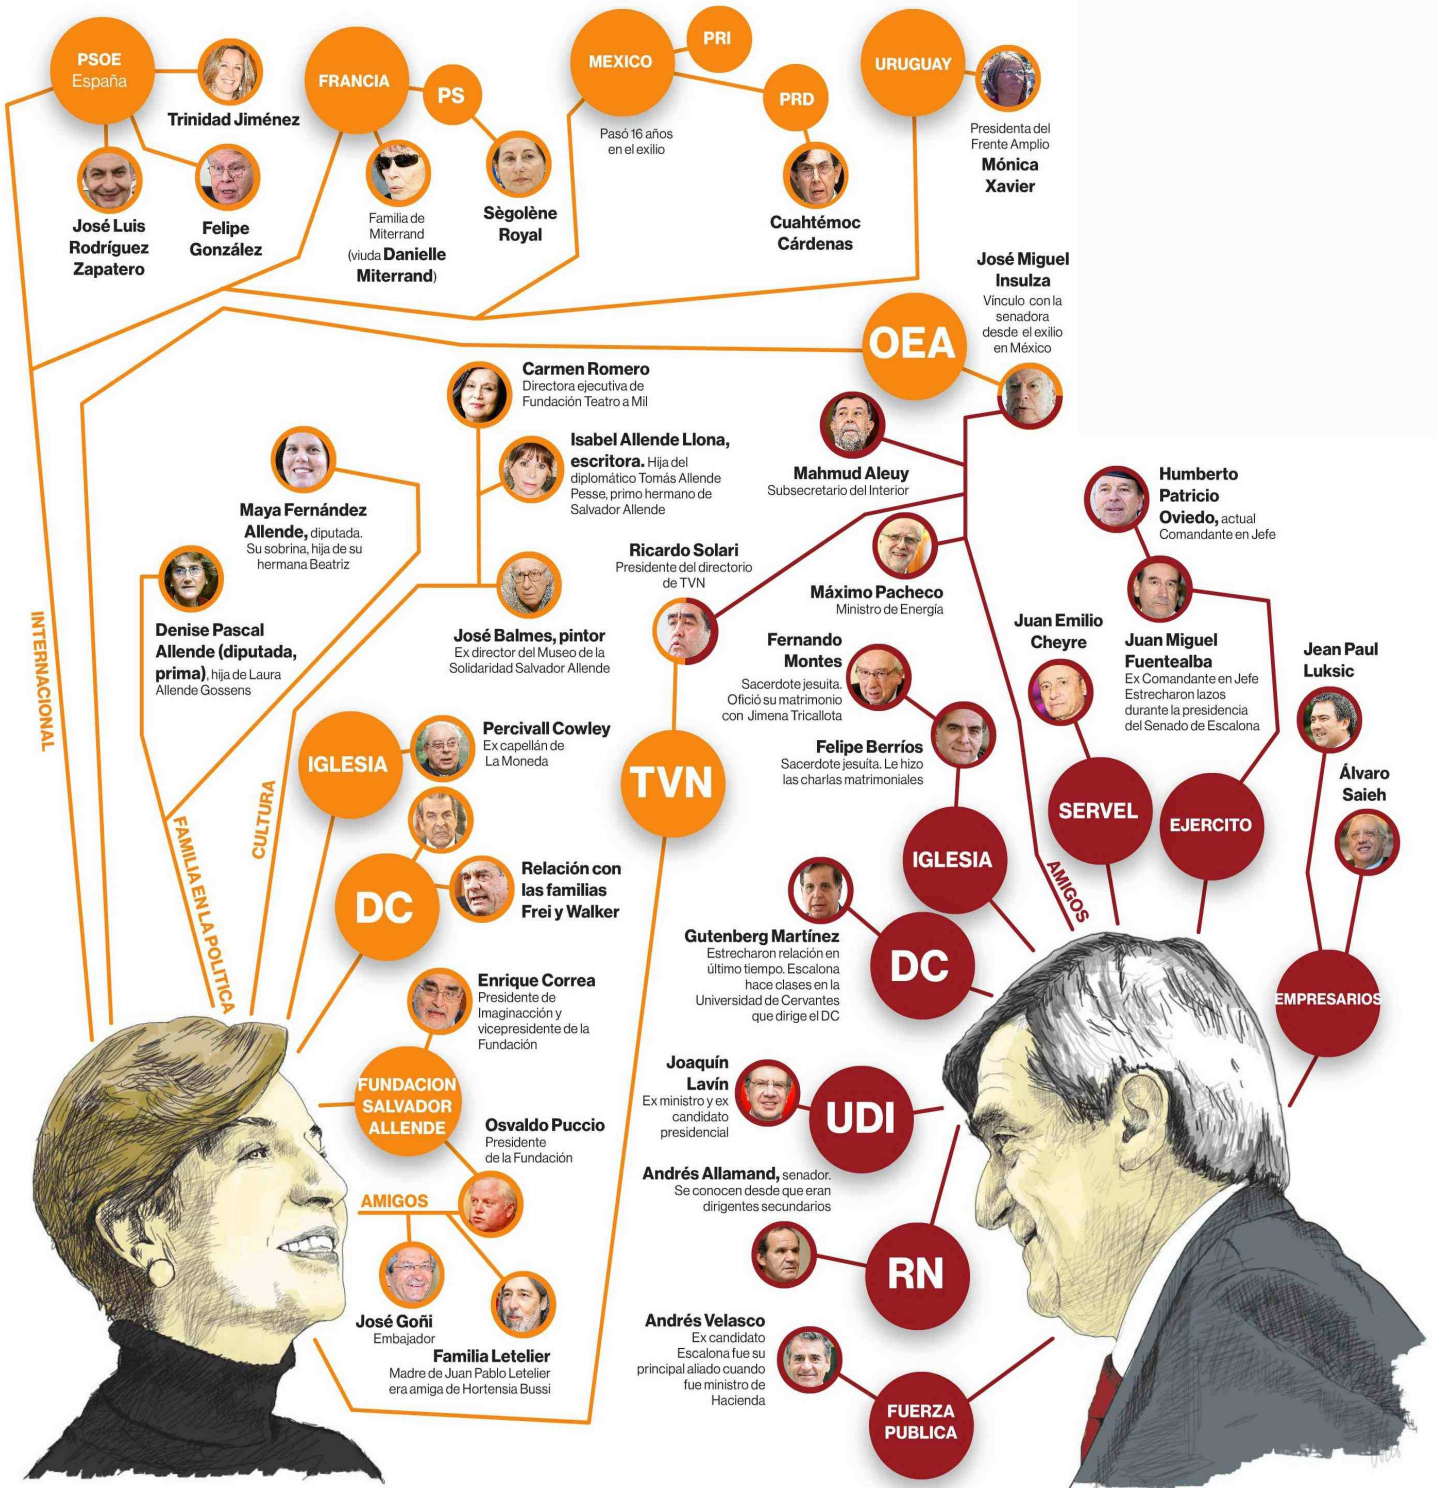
PSOE España

Trinidad Jiménez

José Luis Rodríguez Zapatero

Felipe González

FRANCIA

PS

Familia de Miterrand (viuda Danielle Miterrand)

Sègolène Royal

MEXICO

PRI

PRD

Pasó 16 años en el exilio

Cuahtémoc Cárdenas

URUGUAY

Presidenta del Frente Amplio Mónica Xavier

José Miguel Insulza

Vínculo con la senadora desde el exilio en México

OEA

Carmen Romero
Directora ejecutiva de Fundación Teatro a Mil

Isabel Allende Llona, escritora. Hija del diplomático Tomás Allende Pesse, primo hermano de Salvador Allende

Maya Fernández Allende, diputada. Su sobrina, hija de su hermana Beatriz

Denise Pascal Allende (diputada, prima), hija de Laura Allende Gossens

José Balmes, pintor
Ex director del Museo de la Solidaridad Salvador Allende

Mahmud Aleuy
Subsecretario del Interior

Ricardo Solari
Presidente del directorio de TVN

Máximo Pacheco
Ministro de Energía

Humberto Patricio Oviedo, actual Comandante en Jefe

Juan Emilio Cheyre

Juan Miguel Fuentealba
Ex Comandante en Jefe Estrecharon lazos durante la presidencia del Senado de Escalona

Jean Paul Luksic

Álvaro Saieh

Fernando Montes
Sacerdote jesuita. Ofició su matrimonio con Jimena Tricallota

Felipe Berríos
Sacerdote jesuita. Le hizo las charlas matrimoniales

INTERNACIONAL

FAMILIA EN LA POLITICA

CULTURA

IGLESIA

Percivall Cowley
Ex capellán de La Moneda

TVN

DC

Relación con las familias Frei y Walker

Enrique Correa
Presidente de Imaginacción y vicepresidente de la Fundación

FUNDACION SALVADOR ALLENDE

Osvaldo Puccio
Presidente de la Fundación

AMIGOS

José Goñi
Embajador

Familia Letelier
Madre de Juan Pablo Letelier era amiga de Hortensia Bussi

SERVEL

EJERCITO

IGLESIA

AMIGOS

Gutenberg Martínez
Estrecharon relación en último tiempo. Escalona hace clases en la Universidad de Cervantes que dirige el DC

DC

EMPRESARIOS

Joaquín Lavín
Ex ministro y ex candidato presidencial

UDI

Andrés Allamand, senador. Se conocen desde que eran dirigentes secundarios

RN

Andrés Velasco
Ex candidato Escalona fue su principal aliado cuando fue ministro de Hacienda

FUERZA PUBLICA